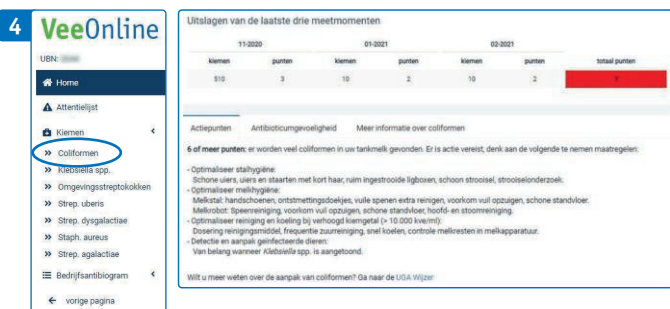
4

VeeOnline

UBN: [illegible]

Home

Attentielijst

Kiemen

Coliformen

Klebsiella spp.

Omgevingsstreptokokken

Strep. uberis

Strep. dysgalactiae

Staph. aureus

Strep. agalactiae

Bedrijfsantibiogram

vorige pagina

Uitslagen van de laatste drie meetmomenten

| 11-2020 | | 01-2021 | | 02-2021 | | |
|---|---|---|---|---|---|---|
| kiemen | punten | kiemen | punten | kiemen | punten | totaal punten |
| 510 | 3 | 10 | 2 | 10 | 2 | 7 |

Actiepunten | Antibioticumgevoeligheid | Meer informatie over coliformen

6 of meer punten: er worden veel coliformen in uw tankmelk gevonden. Er is actie vereist, denk aan de volgende te nemen maatregelen:

- Optimaliseer stalhygiëne:
Schone uiers, uiers en staarten met kort haar, ruim ingestrooide ligboxen, schoon strooisel, strooiselonderzoek.
- Optimaliseer melkhygiëne:
Melkstal: handschoenen, ontsmettingsdoekjes, vuile spenen extra reinigen, voorkom vuil opzuigen, schone standvloer.
Melkrobot: Speenreiniging, voorkom vuil opzuigen, schone standvloer, hoofd- en stoomreiniging.
- Optimaliseer reiniging en koeling bij verhoogd kiemgetal (> 10.000 kve/ml):
Dosering reinigingsmiddel, frequentie zuurreiniging, snel koelen, controle melkresten in melkapparatuur.
- Detectie en aanpak geïnfecteerde dieren:
Van belang wanneer Klebsiella spp. is aangetoond.

Wilt u meer weten over de aanpak van coliformen? Ga naar de USA Wijzer